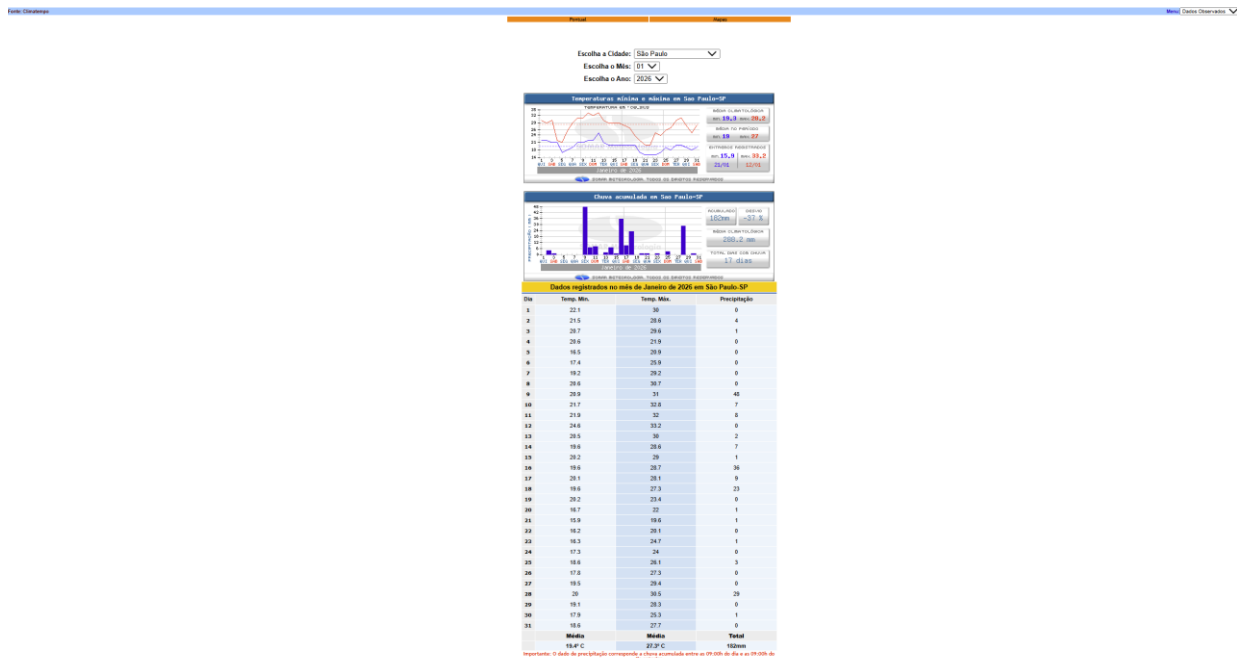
Fonte: Climatempo

Menu: Dados Observados

Portugal

Mapas

Escolha a Cidade: São Paulo

Escolha o Mês: 01

Escolha o Ano: 2026

Temperaturas mínima e máxima em São Paulo-SP

MÉDIA CLIMATOLÓGICA
MIN 19.3 MAX 28.2

MÉDIA NO PERÍODO
MIN 19 MAX 27

EXTREMOS REGISTRADOS
MIN 15.9 MAX 33.2
21/01 12/01

Janeiro de 2026

Chuva acumulada em São Paulo-SP

ACUMULADO 182mm
DESVIO -27 %

MÉDIA CLIMATOLÓGICA 288.2 mm

TOTAL DIAS COM CHUVA 17 dias

Janeiro de 2026

Dados registrados no mês de Janeiro de 2026 em São Paulo-SP

| Dia | Temp. Mín. | Temp. Máx. | Precipitação |
|---|---|---|---|
| 1 | 22.1 | 30 | 0 |
| 2 | 21.5 | 28.6 | 4 |
| 3 | 20.7 | 29.6 | 1 |
| 4 | 20.6 | 21.9 | 0 |
| 5 | 16.5 | 26.9 | 0 |
| 6 | 17.4 | 25.9 | 0 |
| 7 | 19.2 | 29.2 | 0 |
| 8 | 20.6 | 30.7 | 0 |
| 9 | 20.9 | 31 | 45 |
| 10 | 21.7 | 32.8 | 7 |
| 11 | 21.9 | 32 | 8 |
| 12 | 24.6 | 33.2 | 0 |
| 13 | 20.5 | 30 | 2 |
| 14 | 19.6 | 28.6 | 7 |
| 15 | 20.2 | 29 | 1 |
| 16 | 19.6 | 28.7 | 36 |
| 17 | 20.1 | 28.1 | 9 |
| 18 | 19.6 | 27.3 | 23 |
| 19 | 20.2 | 23.4 | 0 |
| 20 | 16.7 | 22 | 1 |
| 21 | 15.9 | 19.6 | 1 |
| 22 | 16.2 | 20.1 | 0 |
| 23 | 16.3 | 24.7 | 1 |
| 24 | 17.3 | 24 | 0 |
| 25 | 18.6 | 26.1 | 3 |
| 26 | 17.8 | 27.3 | 0 |
| 27 | 19.5 | 29.4 | 0 |
| 28 | 20 | 30.5 | 29 |
| 29 | 19.1 | 28.3 | 0 |
| 30 | 17.9 | 25.3 | 1 |
| 31 | 18.6 | 27.7 | 0 |
| | Média | Média | Total |
| | 19.4° C | 27.3° C | 182mm |

Importante: O dado de precipitação corresponde a chuva acumulada entre as 09:00h do dia e as 09:00h do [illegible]